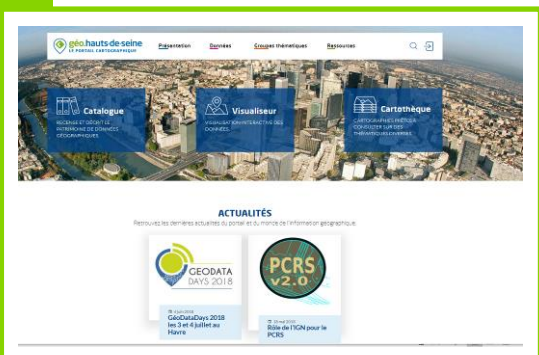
géo.hauts-de-seine
LE PORTAIL CARTOGRAPHIQUE

Présentation Données Groupes thématiques Ressources

Catalogue
RECENSE ET DÉCRIT LE PATRIMOINE DE DONNÉES GÉOGRAPHIQUES

Visualiseur
VISUALISATION INTERACTIVE DES DONNÉES

Carthotèque
CARTOGRAPHIES PRÊTES À CONSULTER SUR DES THÉMATIQUES DIVERSES

ACTUALITÉS
Retrouvez les dernières actualités du portail et du monde de l'information géographique

GEODATA DAYS 2018

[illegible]
GéoDataDays 2018 les 3 et 4 juillet au Havre

PCRS v2.0

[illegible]
Rôle de l'IGN pour le PCRS